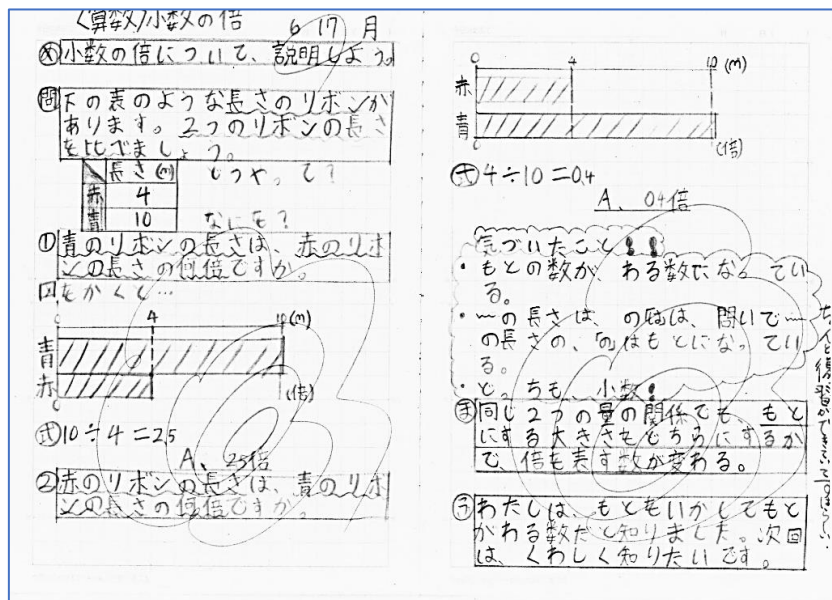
〈算数〉小数の倍　6　17　月

㋱小数の倍について、説明しよう。

問下の表のような長さのリボンがあります。2つのリボンの長さを比べましょう。

| | 長さ(m) |
|---|---|
| 赤 | 4 |
| 青 | 10 |

どうやって？

なにを？

①青のリボンの長さは、赤のリボンの長さの何倍ですか。

図をかくと…

0　4　10(m)

青

赤

0　1　(倍)

㋛10÷4＝2.5

A、2.5倍

②赤のリボンの長さは、青のリボンの長さの何倍ですか。

0　4　10(m)

赤

青

0　1(倍)

㋛4÷10＝0.4

A、0.4倍

気づいたこと！！

・もとの数が、ある数になっている。

・〜の長さは、の時は、問いで〜の長さの、「の」はもとになっている。

・どっちも、小数！

㋮同じ2つの量の関係でも、もとにする大きさもどちらにするかで、倍を表す数が変わる。

㋫わたしは、もとをいかしてもとがわる数だと知りました。次回は、くわしく知りたいです。

ちゃんと復習ができていてすばらしい。